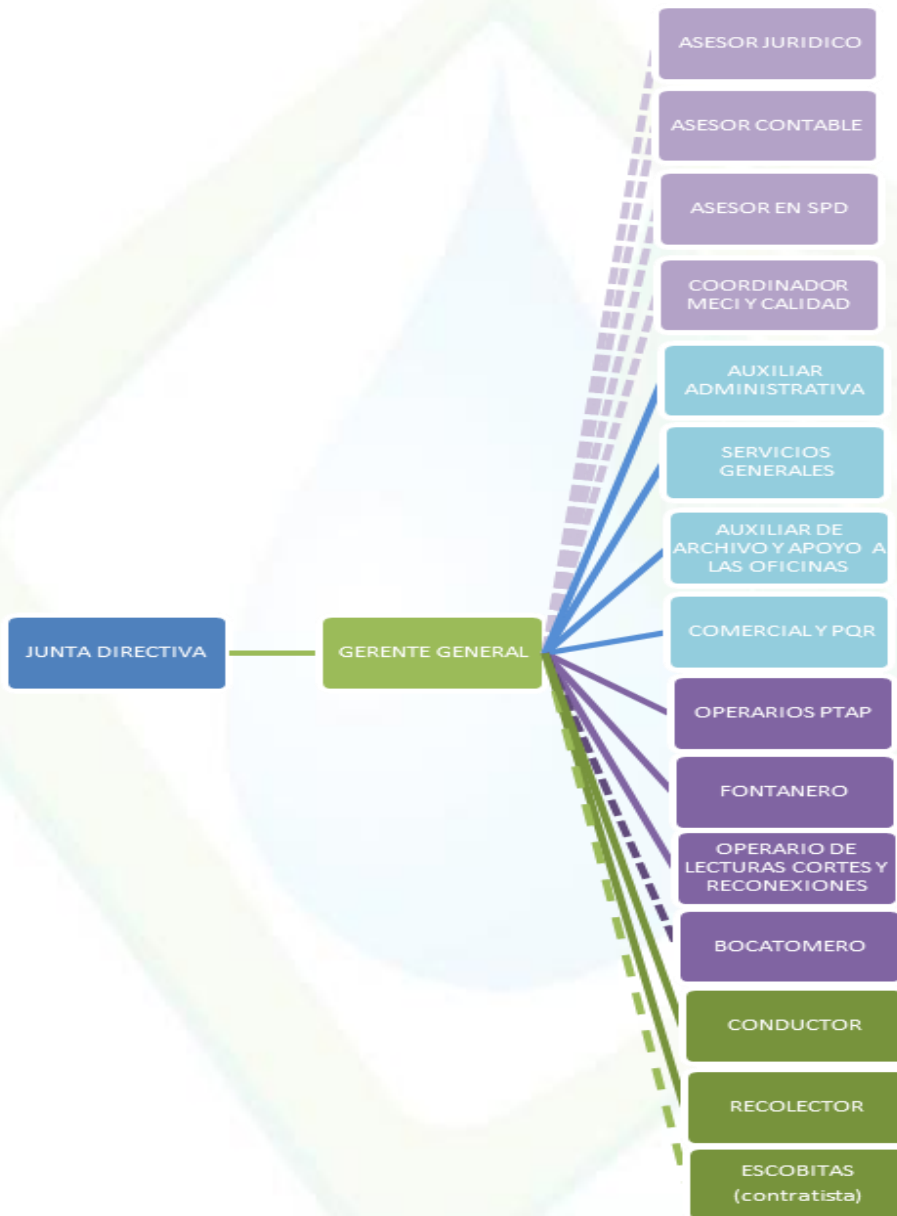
JUNTA DIRECTIVA

GERENTE GENERAL

ASESOR JURIDICO

ASESOR CONTABLE

ASESOR EN SPD

COORDINADOR MECI Y CALIDAD

AUXILIAR ADMINISTRATIVA

SERVICIOS GENERALES

AUXILIAR DE ARCHIVO Y APOYO A LAS OFICINAS

COMERCIAL Y PQR

OPERARIOS PTAP

FONTANERO

OPERARIO DE LECTURAS CORTES Y RECONEXIONES

BOCATOMERO

CONDUCTOR

RECOLECTOR

ESCOBITAS (contratista)